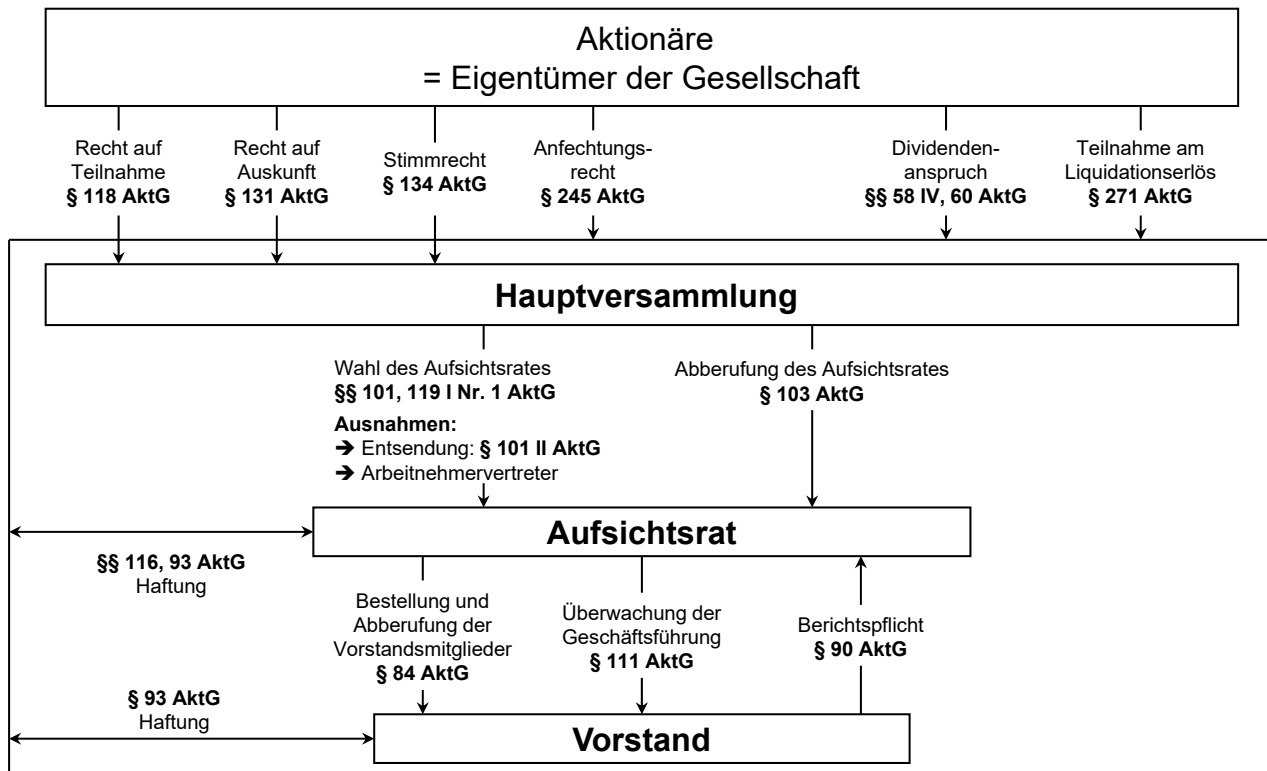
Aktionäre
= Eigentümer der Gesellschaft

Recht auf Teilnahme
**§ 118 AktG**

Recht auf Auskunft
**§ 131 AktG**

Stimmrecht
**§ 134 AktG**

Anfechtungsrecht
**§ 245 AktG**

Dividendenanspruch
**§§ 58 IV, 60 AktG**

Teilnahme am Liquidationserlös
**§ 271 AktG**

**Hauptversammlung**

Wahl des Aufsichtsrates
**§§ 101, 119 I Nr. 1 AktG**
**Ausnahmen:**
➔ Entsendung: **§ 101 II AktG**
➔ Arbeitnehmervertreter

Abberufung des Aufsichtsrates
**§ 103 AktG**

**Aufsichtsrat**

**§§ 116, 93 AktG**
Haftung

Bestellung und Abberufung der Vorstandsmitglieder
**§ 84 AktG**

Überwachung der Geschäftsführung
**§ 111 AktG**

Berichtspflicht
**§ 90 AktG**

**§ 93 AktG**
Haftung

**Vorstand**